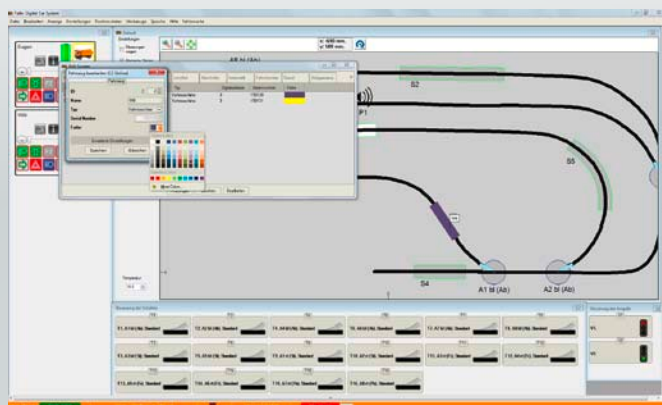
Faller Digital Car System

A8 bi (Ab)

S2

P1

S5

S4

A1 bi (Ab)

A2 bi (Ab)

T1 Standard

T2 Standard

T3 Standard

T4 Standard

T5 Standard

T6 Standard

T7 Standard

T8 Standard

T9 Standard

T10 Standard

T11 Standard

T12 Standard

T13 Standard

T14 Standard

T15 Standard

T16 Standard

Fahrzeug bearbeiten

ID

Name

Typ

Serial Number

Farbe

Speichern

Abbrechen

More Colors...